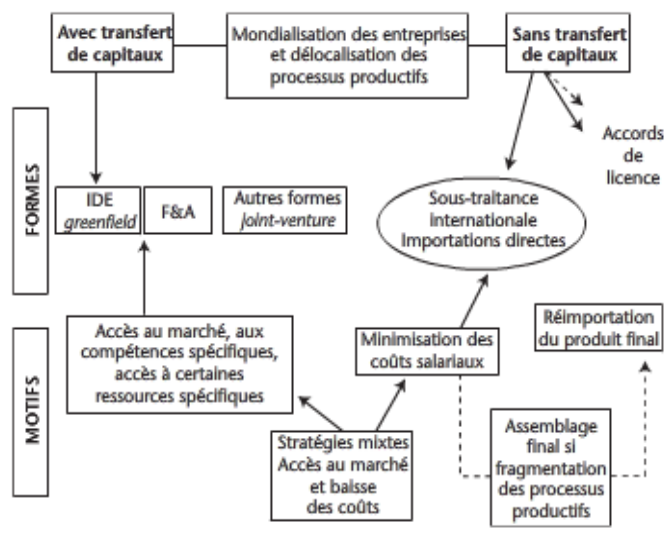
Avec transfert de capitaux

Mondialisation des entreprises et délocalisation des processus productifs

Sans transfert de capitaux

Accords de licence

FORMES

IDE *greenfield*

F&A

Autres formes *joint-venture*

Sous-traitance internationale Importations directes

MOTIFS

Accès au marché, aux compétences spécifiques, accès à certaines ressources spécifiques

Minimisation des coûts salariaux

Réimportation du produit final

Stratégies mixtes Accès au marché et baisse des coûts

Assemblage final si fragmentation des processus productifs